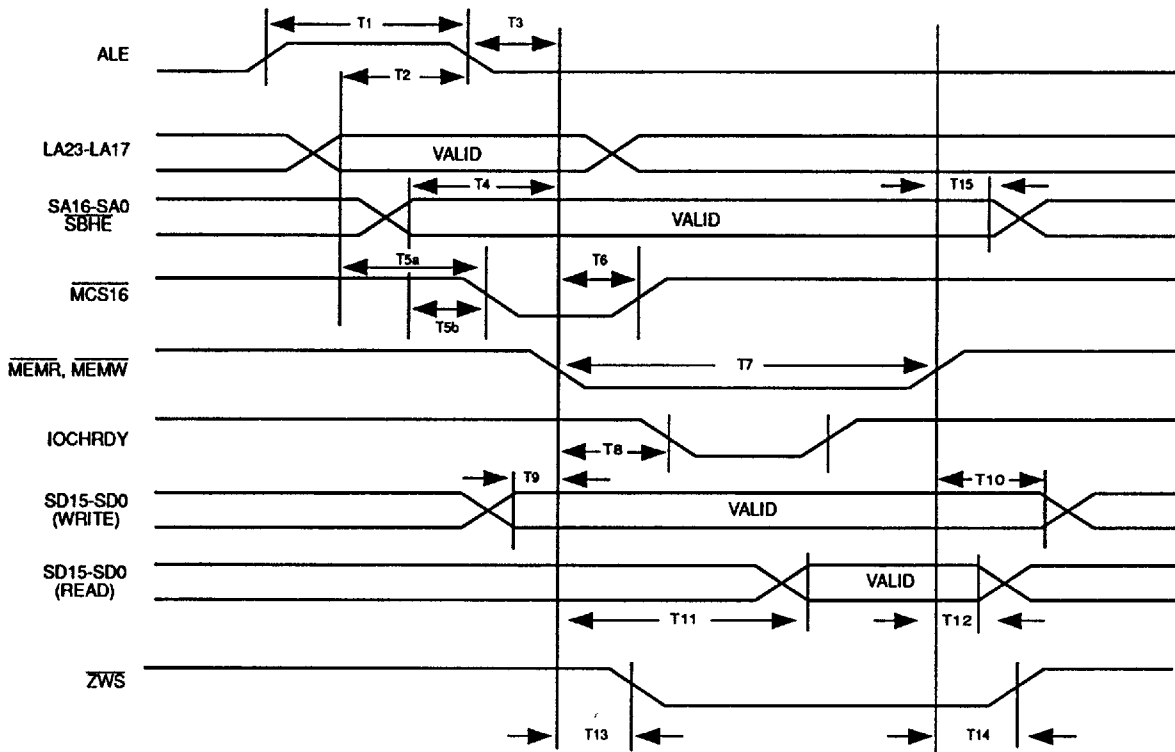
T1
T3
ALE
T2
LA23-LA17
VALID
SA16-SA0
$\overline{SBHE}$
T4
T15
VALID
T5a
T6
$\overline{MCS16}$
T5b
$\overline{MEMR}$, $\overline{MEMW}$
T7
IOCHRDY
T8
T9
SD15-SD0
(WRITE)
T10
VALID
SD15-SD0
(READ)
VALID
T11
T12
$\overline{ZWS}$
T13
T14